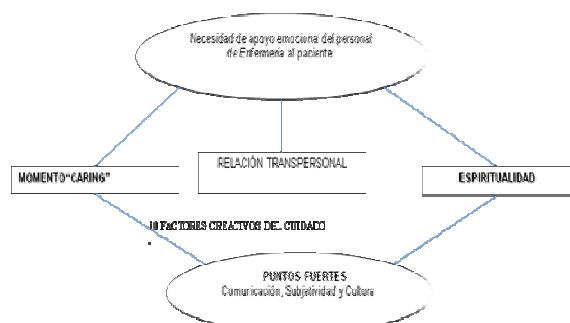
Necesidad de apoyo emocional del personal de Enfermería al paciente

MOMENTO "CARING"

RELACIÓN TRANSPERSONAL

ESPIRITUALIDAD

10 FACTORES CREATIVOS DEL CUIDADO

PUNTOS FUERTES
Comunicación, Subjetividad y Cultura